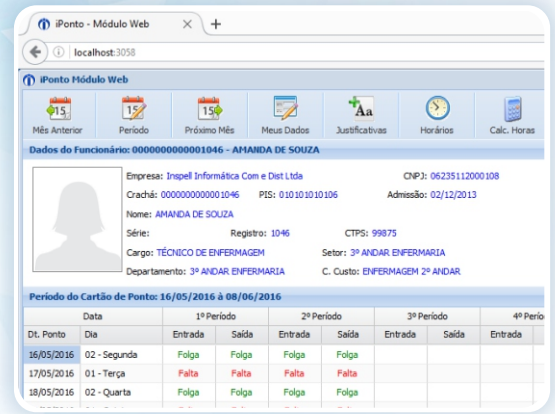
iPonto - Módulo Web
localhost:3058
iPonto Módulo Web
15 Mês Anterior | 15 Período | 15 Próximo Mês | Meus Dados | Aa Justificativas | Horários | Calc. Horas
Dados do Funcionário: 0000000000001046 - AMANDA DE SOUZA
Empresa: Inspell Informática Com e Dist Ltda
CNPJ: 06235112000108
Crachá: 0000000000001046
PIS: 010101010106
Admissão: 02/12/2013
Nome: AMANDA DE SOUZA
Série:
Registro: 1046
CTPS: 99875
Cargo: TÉCNICO DE ENFERMAGEM
Setor: 3º ANDAR ENFERMARIA
Departamento: 3º ANDAR ENFERMARIA
C. Custo: ENFERMAGEM 2º ANDAR
Período do Cartão de Ponto: 16/05/2016 à 08/06/2016

| Data | | 1º Período | | 2º Período | | 3º Período | | 4º Perío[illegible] |
|---|---|---|---|---|---|---|---|---|
| Dt. Ponto | Dia | Entrada | Saída | Entrada | Saída | Entrada | Saída | Entrada |
| 16/05/2016 | 02 - Segunda | Folga | Folga | Folga | Folga | | | |
| 17/05/2016 | 01 - Terça | Falta | Falta | Falta | Falta | | | |
| 18/05/2016 | 02 - Quarta | Folga | Folga | Folga | Folga | | | |